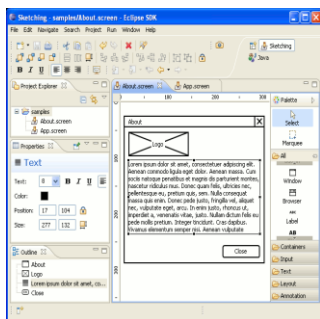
Sketching - samples/About.screen - Eclipse SDK

File Edit Navigate Search Project Run Window Help

Sketching

Java

Project Explorer

samples

About.screen

App.screen

Properties

Text

Text:

Color:

Position: 17 104

Size: 277 132

Outline

About

Logo

Lorem ipsum dolor sit amet, co

Close

About.screen

App.screen

About

Logo

Lorem ipsum dolor sit amet, consectetuer adipiscing elit. Aenean commodo ligula eget dolor. Aenean massa. Cum sociis natoque penatibus et magnis dis parturient montes, nascetur ridiculus mus. Donec quam felis, ultricies nec, pellentesque eu, pretium quis, sem. Nulla consequat massa quis enim. Donec pede justo, fringilla vel, aliquet nec, vulputate eget, arcu. In enim justo, rhoncus ut, imperdiet a, venenatis vitae, justo. Nullam dictum felis eu pede mollis pretium. Integer tincidunt. Cras dapibus. Vivamus elementum semper nisi. Aenean vulputate

Close

Palette

Select

Marquee

All

Window

Browser

Label

Containers

Input

Text

Layout

Annotation